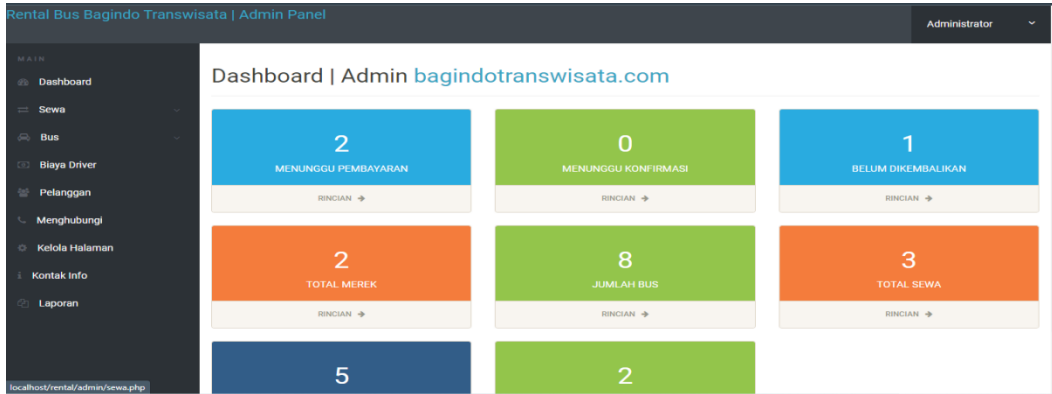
Rental Bus Bagindo Transwisata | Admin Panel

Administrator

MAIN

Dashboard

Sewa

Bus

Biaya Driver

Pelanggan

Menghubungi

Kelola Halaman

Kontak Info

Laporan

Dashboard | Admin bagindotranswisata.com

2

MENUNGGU PEMBAYARAN

RINCIAN →

0

MENUNGGU KONFIRMASI

RINCIAN →

1

BELUM DIKEMBALIKAN

RINCIAN →

2

TOTAL MEREK

RINCIAN →

8

JUMLAH BUS

RINCIAN →

3

TOTAL SEWA

RINCIAN →

5

2

localhost/rental/admin/sewa.php